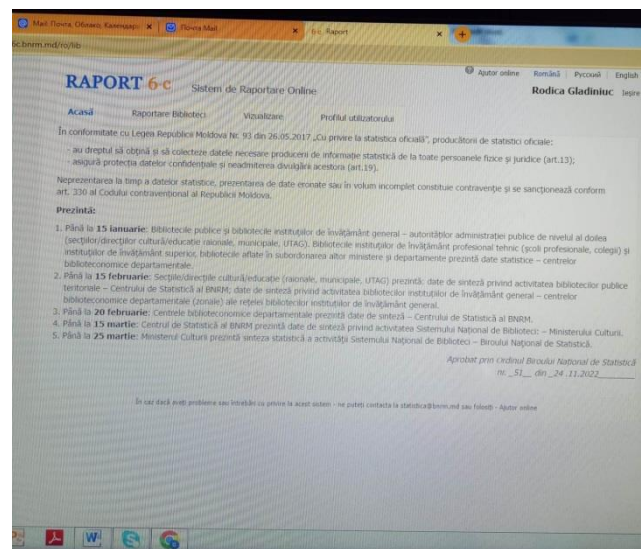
Mail Почта, Обзор, Календарь ×   Почта Mail ×   Raport ×

ic.bnrm.md/ro/lib

RAPORT 6-c Sistem de Raportare Online

Ajutor online  Română  Русский  English

Rodica Gladiniuc Ieșire

Acasă   Raportare Biblioteci   Vizualizare   Profilul utilizatorului

În conformitate cu Legea Republicii Moldova Nr. 93 din 26.05.2017 „Cu privire la statistica oficială", producătorii de statistici oficiale:

- au dreptul să obțină și să colecteze datele necesare producerii de informație statistică de la toate persoanele fizice și juridice (art.13);
- asigură protecția datelor confidențiale și neadmiterea divulgării acestora (art.19).

Neprezentarea la timp a datelor statistice, prezentarea de date eronate sau în volum incomplet constituie contravenție și se sancționează conform art. 330 al Codului contravențional al Republicii Moldova.

Prezintă:

1. Până la 15 ianuarie: Bibliotecile publice și bibliotecile instituțiilor de învățământ general – autorităților administrației publice de nivelul al doilea (secțiilor/direcțiilor cultură/educație raionale, municipale, UTAG). Bibliotecile instituțiilor de învățământ profesional tehnic (școli profesionale, colegii) și instituțiilor de învățământ superior, bibliotecile aflate în subordonarea altor ministere și departamente prezintă date statistice – centrelor biblioteconomice departamentale.
2. Până la 15 februarie: Secțiile/direcțiile cultură/educație (raionale, municipale, UTAG) prezintă: date de sinteză privind activitatea bibliotecilor publice teritoriale – Centrului de Statistică al BNRM; date de sinteză privind activitatea bibliotecilor instituțiilor de învățământ general – centrelor biblioteconomice departamentale (zonale) ale rețelei bibliotecilor instituțiilor de învățământ general.
3. Până la 20 februarie: Centrele biblioteconomice departamentale prezintă date de sinteză – Centrului de Statistică al BNRM.
4. Până la 15 martie: Centrul de Statistică al BNRM prezintă date de sinteză privind activitatea Sistemului Național de Biblioteci – Ministerului Culturii.
5. Până la 25 martie: Ministerul Culturii prezintă sinteza statistică a activității Sistemului Național de Biblioteci – Biroului Național de Statistică.

Aprobat prin Ordinul Biroului Național de Statistică nr. _51_ din _24.11.2022_______

În caz dacă aveți probleme sau întrebări cu privire la acest sistem - ne puteți contacta la statistica@bnrm.md sau folosiți - Ajutor online